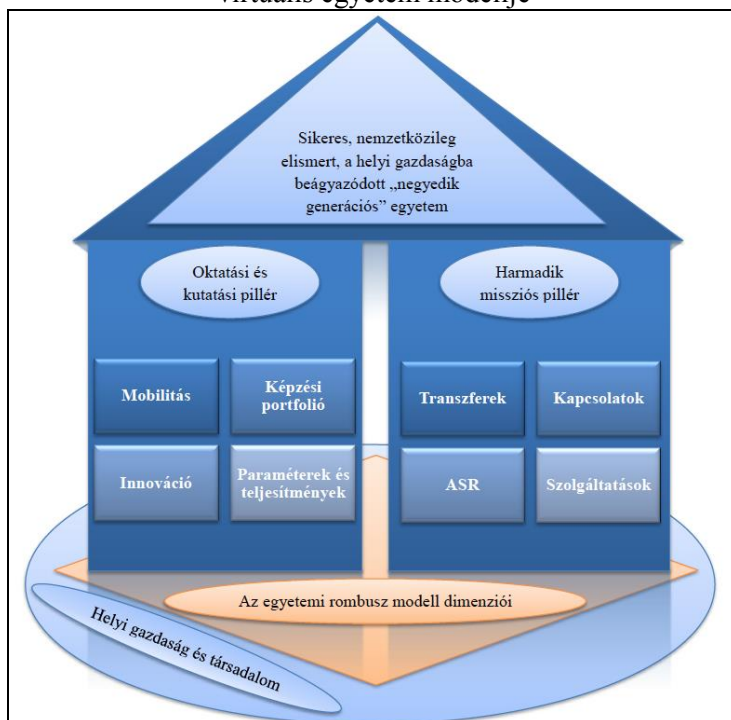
virtuális egyetem modellje

Sikeres, nemzetközileg elismert, a helyi gazdaságba beágyazódott „negyedik generációs" egyetem

Oktatási és kutatási pillér

Harmadik missziós pillér

Mobilitás

Képzési portfolió

Innováció

Paraméterek és teljesítmények

Transzferek

Kapcsolatok

ASR

Szolgáltatások

Az egyetemi rombusz modell dimenziói

Helyi gazdaság és társadalom